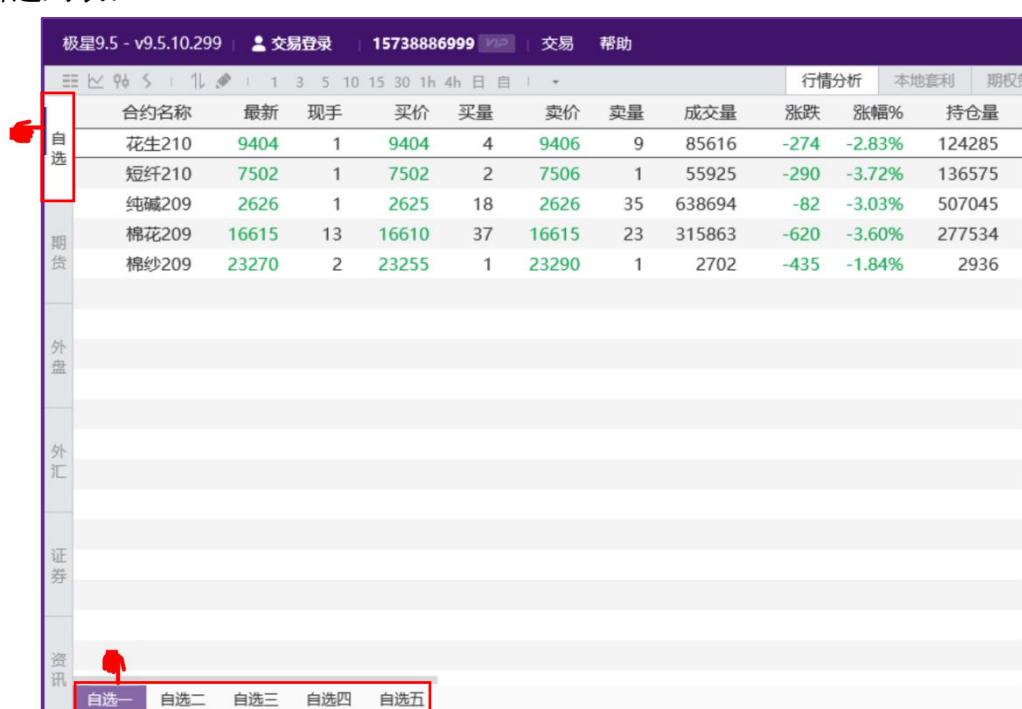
极星9.5 - v9.5.10.299 | 交易登录 | 15738886999 VIP | 交易 帮助

1 3 5 10 15 30 1h 4h 日 自

行情分析 本地套利 期权

自选

期货

外盘

外汇

证券

资讯

| 合约名称 | 最新 | 现手 | 买价 | 买量 | 卖价 | 卖量 | 成交量 | 涨跌 | 涨幅% | 持仓量 |
|---|---|---|---|---|---|---|---|---|---|---|
| 花生210 | 9404 | 1 | 9404 | 4 | 9406 | 9 | 85616 | -274 | -2.83% | 124285 |
| 短纤210 | 7502 | 1 | 7502 | 2 | 7506 | 1 | 55925 | -290 | -3.72% | 136575 |
| 纯碱209 | 2626 | 1 | 2625 | 18 | 2626 | 35 | 638694 | -82 | -3.03% | 507045 |
| 棉花209 | 16615 | 13 | 16610 | 37 | 16615 | 23 | 315863 | -620 | -3.60% | 277534 |
| 棉纱209 | 23270 | 2 | 23255 | 1 | 23290 | 1 | 2702 | -435 | -1.84% | 2936 |

自选一 自选二 自选三 自选四 自选五